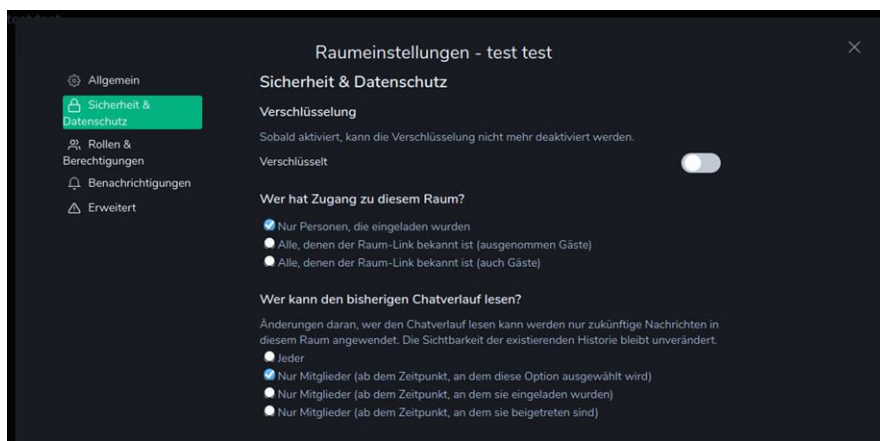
Raumeinstellungen - test test

Allgemein
Sicherheit & Datenschutz
Rollen & Berechtigungen
Benachrichtigungen
Erweitert

Sicherheit & Datenschutz

Verschlüsselung

Sobald aktiviert, kann die Verschlüsselung nicht mehr deaktiviert werden.

Verschlüsselt

Wer hat Zugang zu diesem Raum?

Nur Personen, die eingeladen wurden
Alle, denen der Raum-Link bekannt ist (ausgenommen Gäste)
Alle, denen der Raum-Link bekannt ist (auch Gäste)

Wer kann den bisherigen Chatverlauf lesen?

Änderungen daran, wer den Chatverlauf lesen kann werden nur zukünftige Nachrichten in diesem Raum angewendet. Die Sichtbarkeit der existierenden Historie bleibt unverändert.

Jeder
Nur Mitglieder (ab dem Zeitpunkt, an dem diese Option ausgewählt wird)
Nur Mitglieder (ab dem Zeitpunkt, an dem sie eingeladen wurden)
Nur Mitglieder (ab dem Zeitpunkt, an dem sie beigetreten sind)